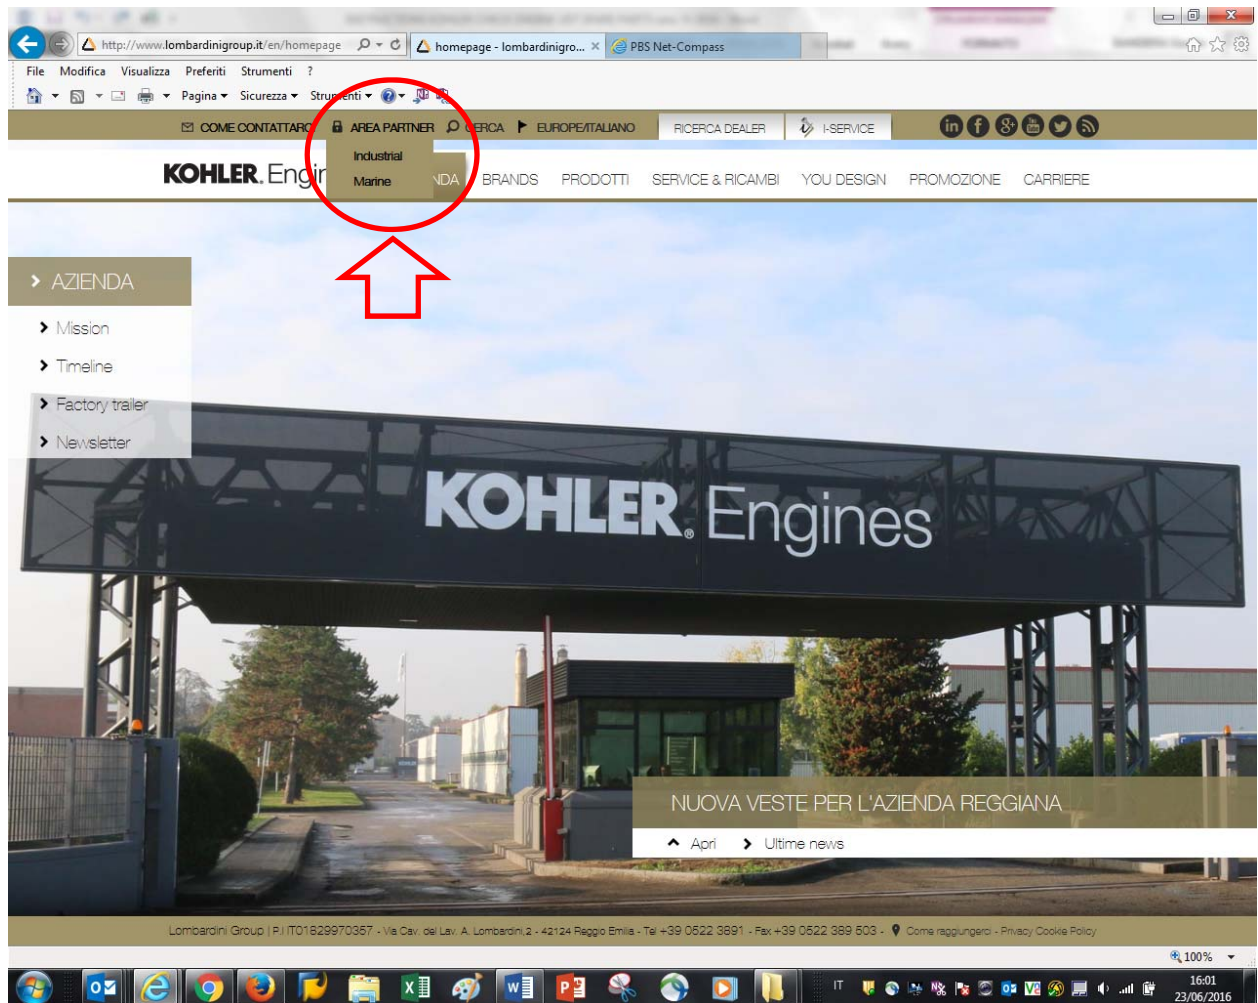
http://www.lombardinigroup.it/en/homepage

homepage - lombardinigro... ×

PBS Net-Compass

File Modifica Visualizza Preferiti Strumenti ?

Pagina ▾ Sicurezza ▾ Strumenti ▾

COME CONTATTARCI AREA PARTNER CERCA EUROPE/ITALIANO RICERCA DEALER I-SERVICE

Industrial
Marine

KOHLER. Engi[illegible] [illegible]NDA BRANDS PRODOTTI SERVICE & RICAMBI YOU DESIGN PROMOZIONE CARRIERE

AZIENDA

Mission

Timeline

Factory trailer

Newsletter

KOHLER. Engines

NUOVA VESTE PER L'AZIENDA REGGIANA

Apri Ultime news

Lombardini Group | P.I IT01829970357 - Via Cav. del Lav. A. Lombardini,2 - 42124 Reggio Emilia - Tel +39 0522 3891 - Fax +39 0522 389 503 - Come raggiungerci - Privacy Cookie Policy

100%

IT

16:01
23/06/2016